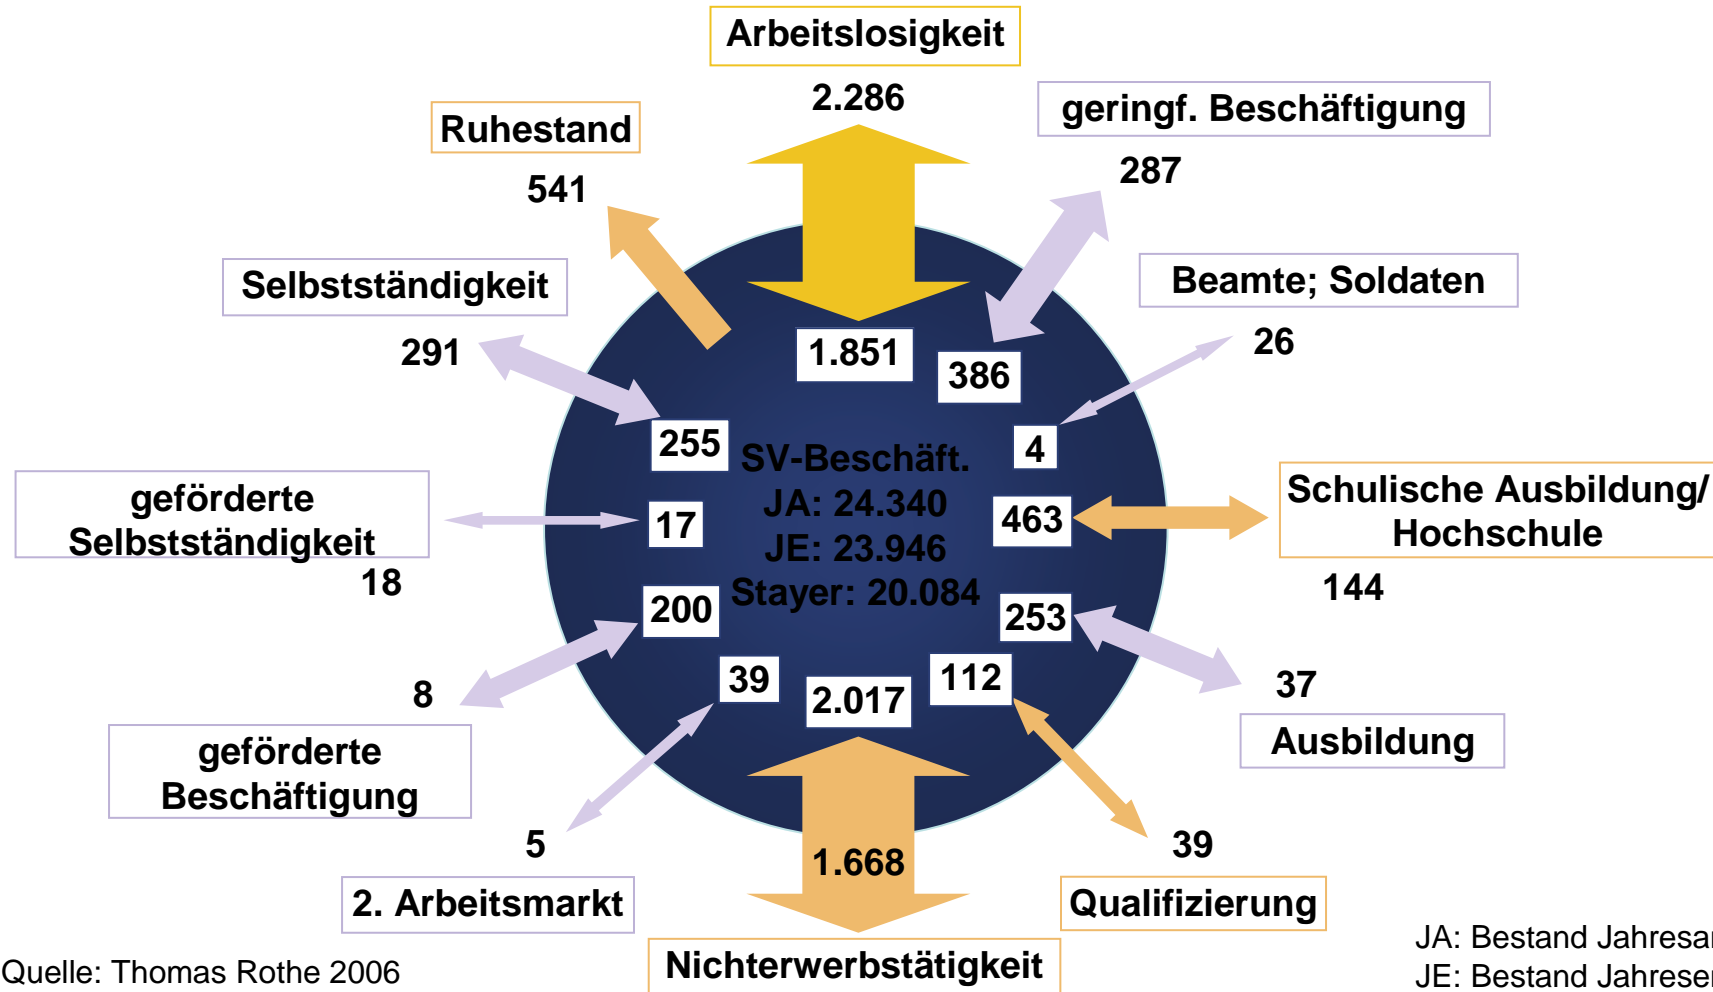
Arbeitslosigkeit
2.286
Ruhestand
541
geringf. Beschäftigung
287
Selbstständigkeit
291
Beamte; Soldaten
26
1.851
386
255
4
SV-Beschäft.
JA: 24.340
JE: 23.946
Stayer: 20.084
geförderte Selbstständigkeit
18
17
463
Schulische Ausbildung/ Hochschule
144
200
253
8
37
39
2.017
112
Ausbildung
geförderte Beschäftigung
5
1.668
39
2. Arbeitsmarkt
Qualifizierung
Quelle: Thomas Rothe 2006
Nichterwerbstätigkeit
JA: Bestand Jahresa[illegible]
JE: Bestand Jahrese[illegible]